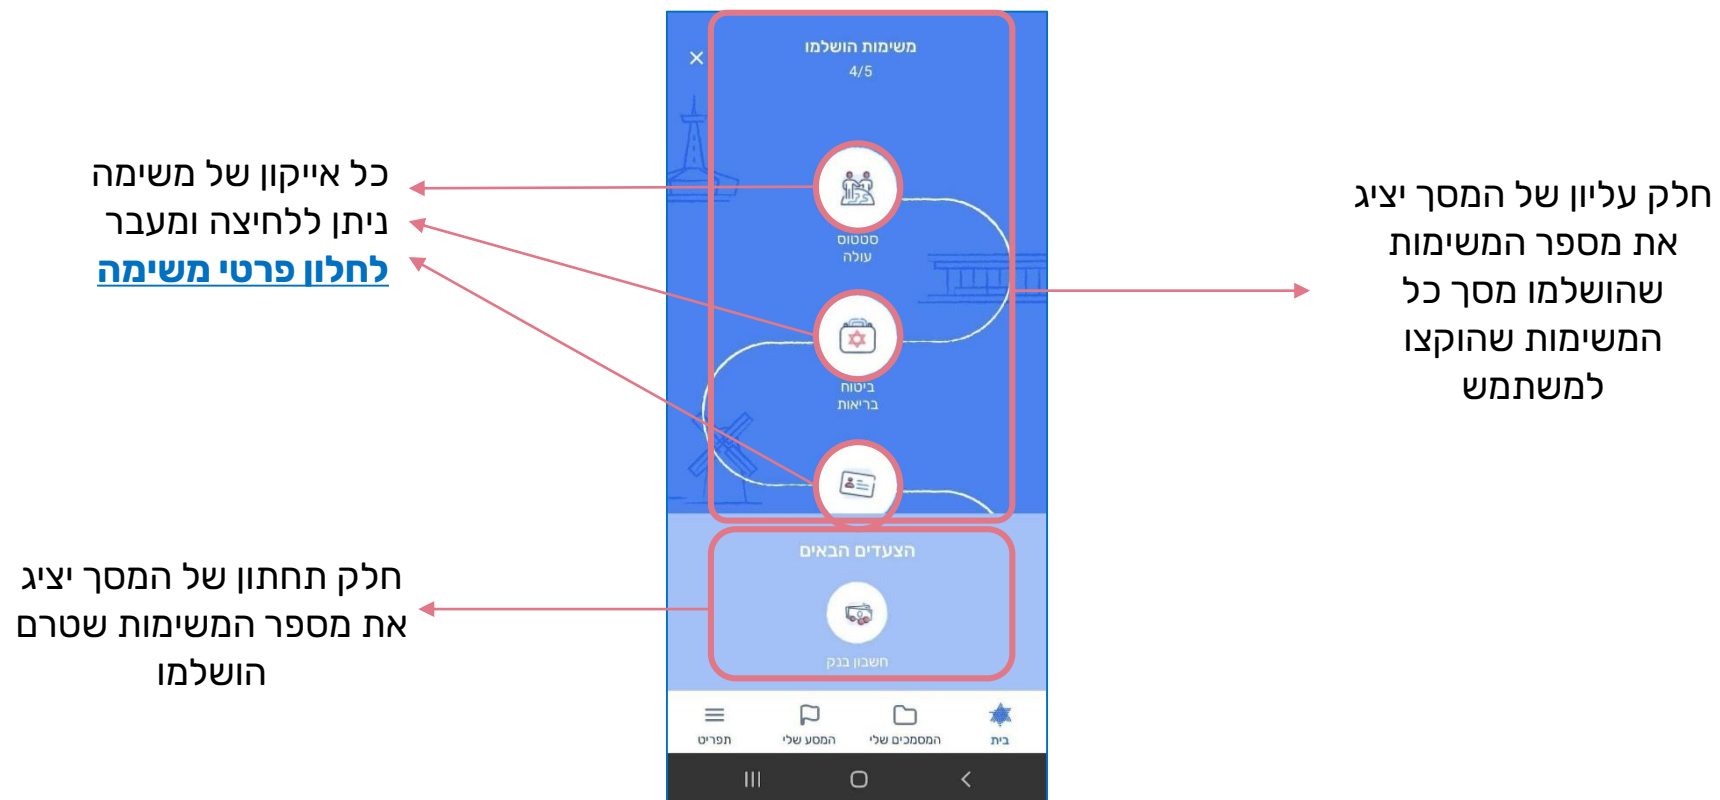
משימות הושלמו
4/5

כל אייקון של משימה ניתן ללחיצה ומעבר לחלון פרטי משימה

חלק עליון של המסך יציג את מספר המשימות שהושלמו מסך כל המשימות שהוקצו למשתמש

סטטוס עולה

ביטוח בריאות

הצעדים הבאים

חשבון בנק

חלק תחתון של המסך יציג את מספר המשימות שטרם הושלמו

תפריט
המסע שלי
המסמכים שלי
בית